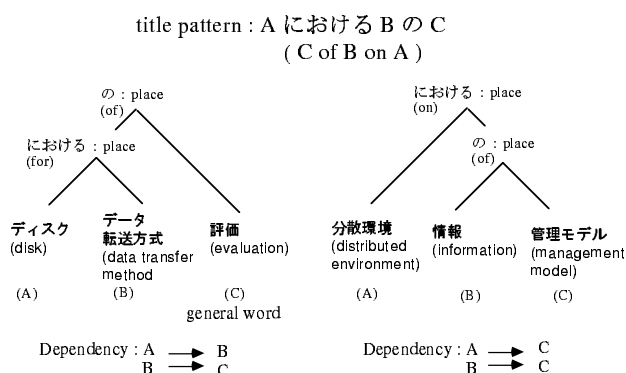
title pattern : A における B の C
( C of B on A )

の : place
(of)

における : place
(for)

ディスク
(disk)
(A)

データ
転送方式
(data transfer method
(B)

評価
(evaluation)
(C)
general word

における : place
(on)

の : place
(of)

分散環境
(distributed environment)
(A)

情報
(information)
(B)

管理モデル
(management model)
(C)

Dependency : A → B
B → C

Dependency : A → C
B → C